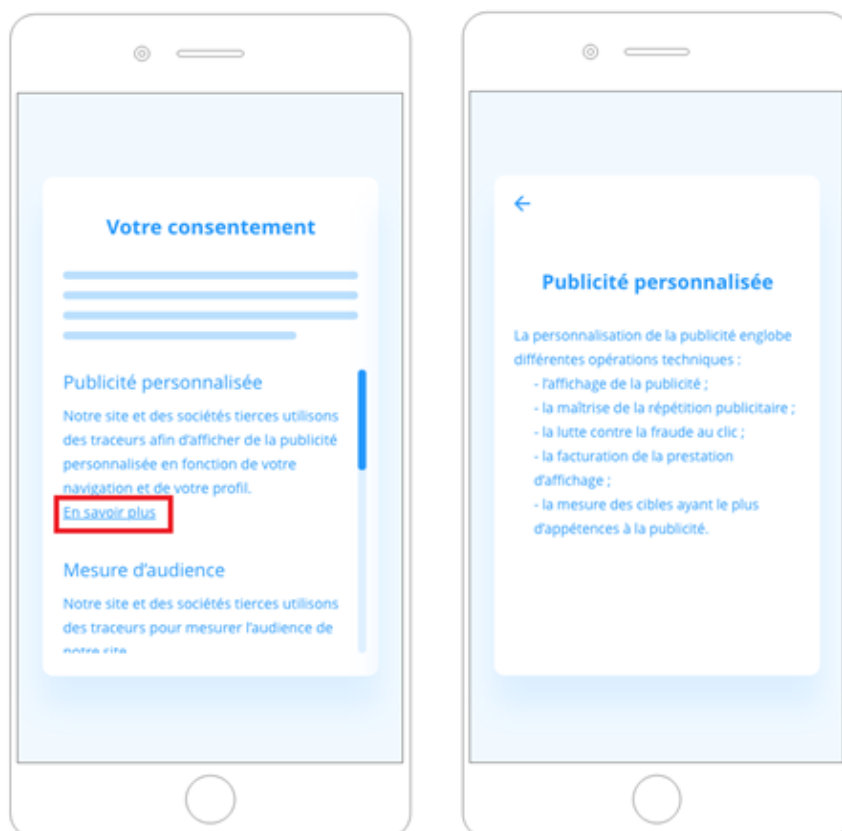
Votre consentement

Publicité personnalisée

Notre site et des sociétés tierces utilisons des traceurs afin d'afficher de la publicité personnalisée en fonction de votre navigation et de votre profil.
En savoir plus

Mesure d'audience

Notre site et des sociétés tierces utilisons des traceurs pour mesurer l'audience de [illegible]

←

Publicité personnalisée

La personnalisation de la publicité englobe différentes opérations techniques :
- l'affichage de la publicité ;
- la maîtrise de la répétition publicitaire ;
- la lutte contre la fraude au clic ;
- la facturation de la prestation d'affichage ;
- la mesure des cibles ayant le plus d'appétences à la publicité.